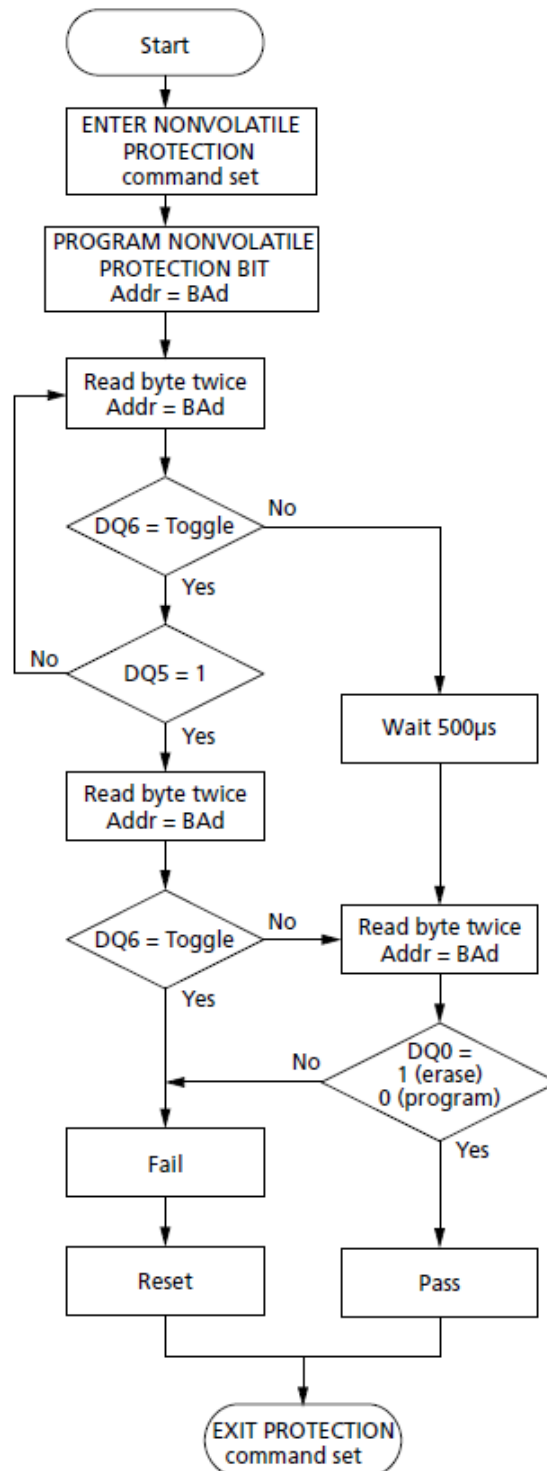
Start

ENTER NONVOLATILE PROTECTION command set

PROGRAM NONVOLATILE PROTECTION BIT Addr = BAd

Read byte twice Addr = BAd

DQ6 = Toggle

No

Yes

No

DQ5 = 1

Yes

Wait 500µs

Read byte twice Addr = BAd

DQ6 = Toggle

No

Yes

Read byte twice Addr = BAd

No

DQ0 = 1 (erase) 0 (program)

Yes

Fail

Reset

Pass

EXIT PROTECTION command set